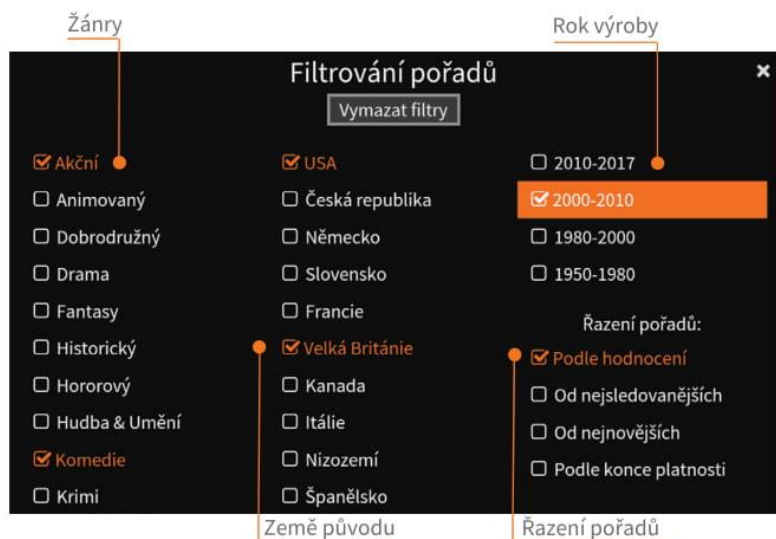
Žánry

Rok výroby

Filtrování pořadů

×

Vymazat filtry

Akční
Animovaný
Dobrodružný
Drama
Fantasy
Historický
Hororový
Hudba & Umění
Komedie
Krimi

USA
Česká republika
Německo
Slovensko
Francie
Velká Británie
Kanada
Itálie
Nizozemí
Španělsko

2010-2017
2000-2010
1980-2000
1950-1980

Řazení pořadů:
Podle hodnocení
Od nejsledovanějších
Od nejnovějších
Podle konce platnosti

Země původu

Řazení pořadů